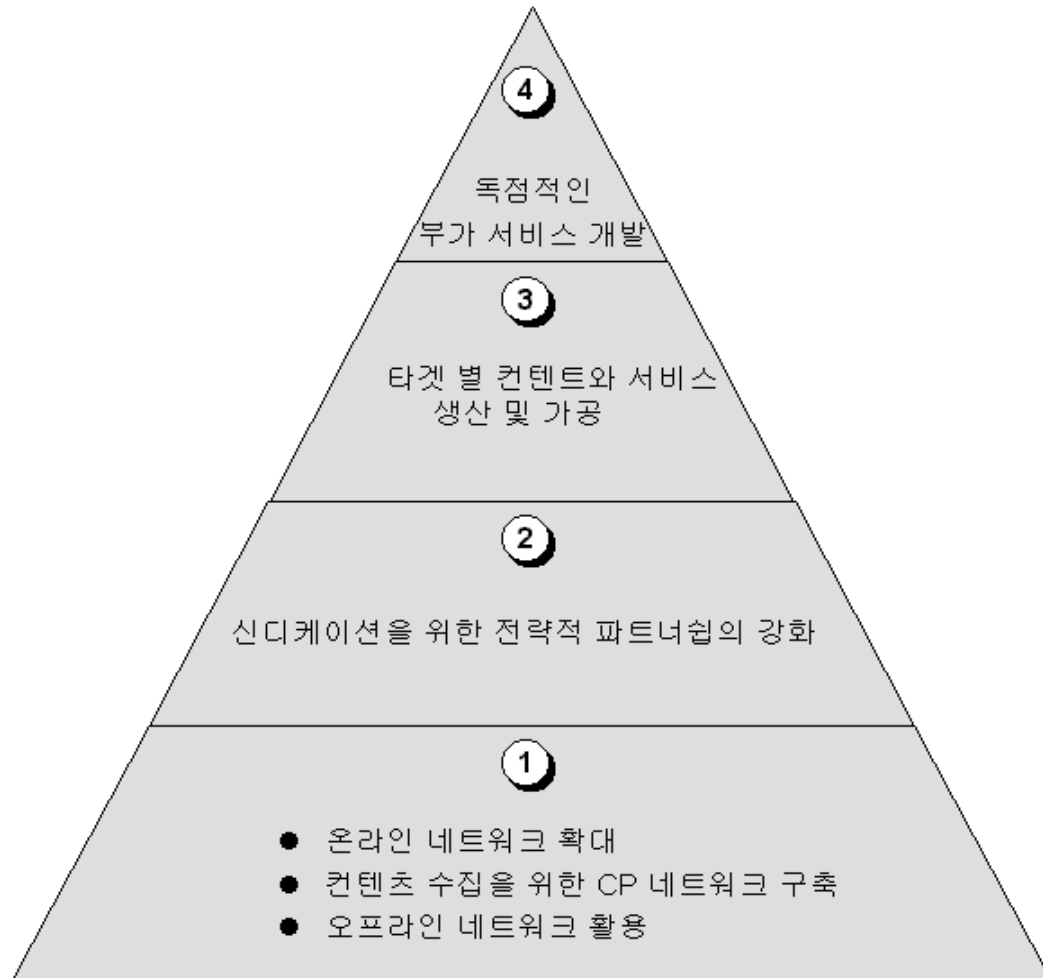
4

독점적인
부가 서비스 개발

3

타겟 별 컨텐트와 서비스
생산 및 가공

2

신디케이션을 위한 전략적 파트너쉽의 강화

1

● 온라인 네트워크 확대
● 컨텐츠 수집을 위한 CP 네트워크 구축
● 오프라인 네트워크 활용